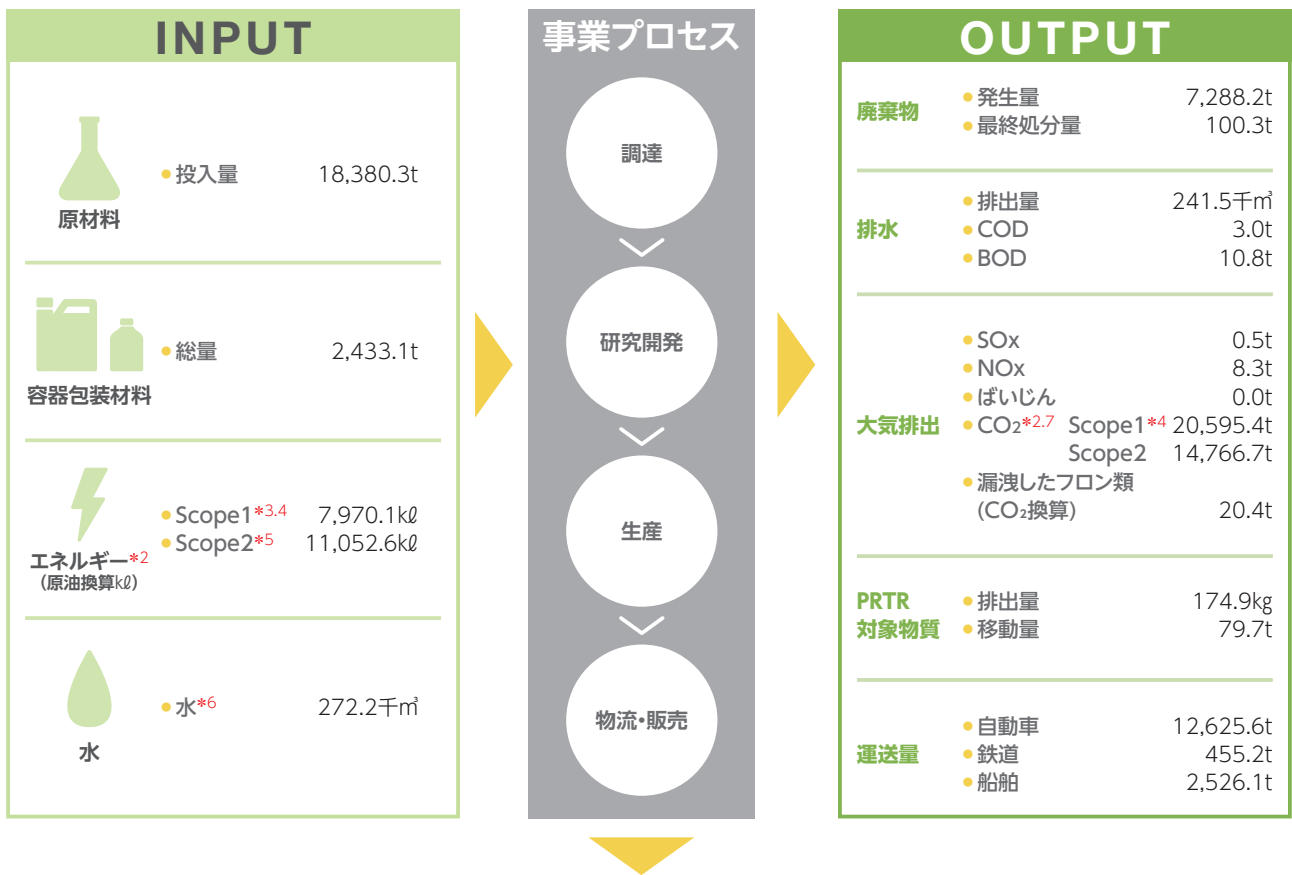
INPUT

原材料
• 投入量 18,380.3t

容器包装材料
• 総量 2,433.1t

エネルギー*2
(原油換算kℓ)
• Scope1*3.4 7,970.1kℓ
• Scope2*5 11,052.6kℓ

水
• 水*6 272.2千㎥

事業プロセス

調達

研究開発

生産

物流・販売

OUTPUT

廃棄物
• 発生量 7,288.2t
• 最終処分量 100.3t

排水
• 排出量 241.5千㎥
• COD 3.0t
• BOD 10.8t

大気排出
• SOx 0.5t
• NOx 8.3t
• ばいじん 0.0t
• $CO_2$*2.7 Scope1*4 20,595.4t
Scope2 14,766.7t
• 漏洩したフロン類 ($CO_2$換算) 20.4t

PRTR 対象物質
• 排出量 174.9kg
• 移動量 79.7t

運送量
• 自動車 12,625.6t
• 鉄道 455.2t
• 船舶 2,526.1t